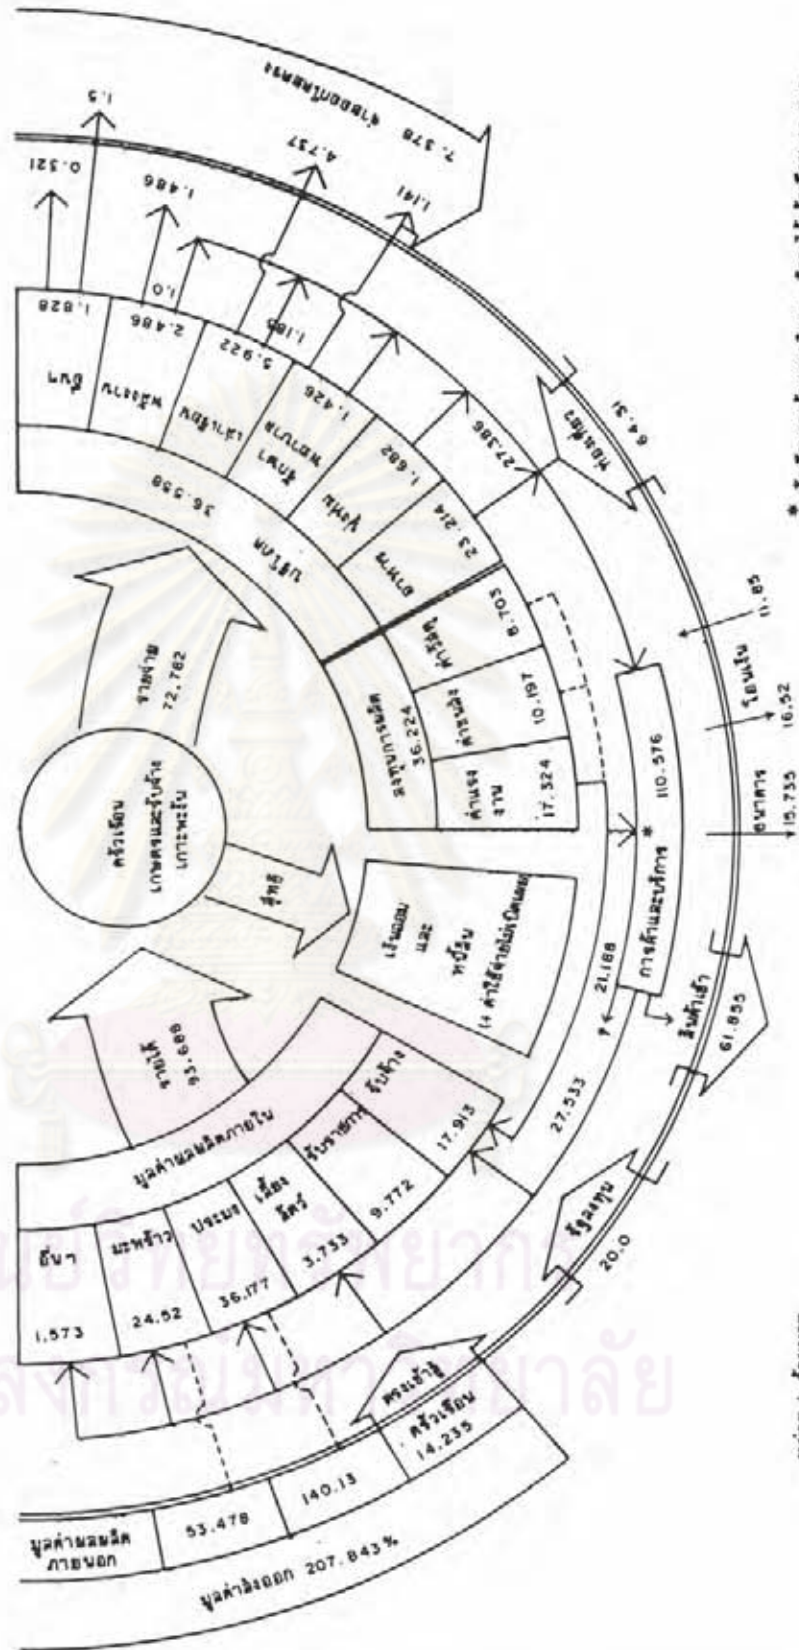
มูลค่าผลผลิตภายนอก
53.478
140.13
มูลค่าส่งออก 207.843%
ครัวเรือน 14.235
พระเจ้าอู่
รัฐลงทุน 20.0
ธัญญา 1.573
มะพร้าว 24.52
ประมง 36.177
เลี้ยงสัตว์ 3.733
รับราชการ 9.772
รับจ้าง 17.913
มูลค่าผลผลิตภายใน
รายได้ 93.688
27.533
21.188
สินค้าเข้า 61.855
การค้าและบริการ * 110.376
ธนาคาร 15.735
โรงเรียน 16.52
11.85
เงินออม และ หนี้สิน (+ ค่าใช้จ่ายไม่เป็นผล)
สุทธิ
ครัวเรือน เกษตรและรับจ้าง เกาะพะงัน
รายจ่าย 72.782
ต้นทุนการผลิต 36.224
ค่าแรงงาน 17.324
ค่าขนส่ง 10.197
ค่าวัสดุ 8.703
บริโภค 36.558
อาหาร 23.214
ที่อยู่ 1.682
สุขภาพ 1.426
การศึกษา 5.922
พลังงาน 2.486
อื่นๆ 1.828
27.386
1.185
1.0
0.321
1.5
1.486
4.737
1.141
7.378 นำออกนอกพื้นที่
ท่องเที่ยว 64.31